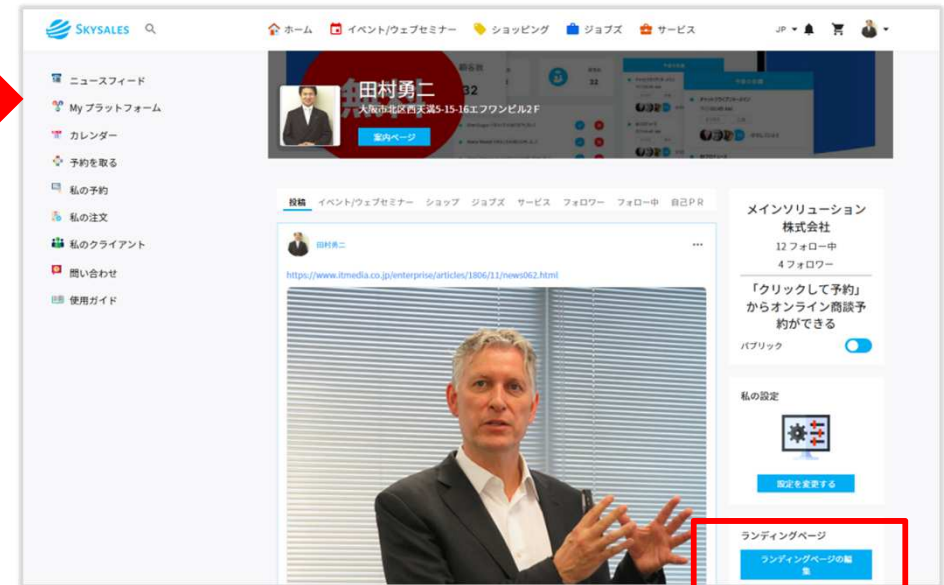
SKYSALES

ホーム　イベント/ウェブセミナー　ショッピング　ジョブズ　サービス

JP

ニュースフィード
My プラットフォーム
カレンダー
予約を取る
私の予約
私の注文
私のクライアント
問い合わせ
使用ガイド

田村勇二
大阪市北区西天満5-15-16エフワンビル2F
案内ページ

32

投稿　イベント/ウェブセミナー　ショップ　ジョブズ　サービス　フォロワー　フォロー中　自己PR

田村勇二

https://www.itmedia.co.jp/enterprise/articles/1806/11/news062.html

メインソリューション株式会社
12 フォロー中
4 フォロワー
「クリックして予約」からオンライン商談予約ができる
パブリック

私の設定
設定を変更する

ランディングページ
ランディングページの編集